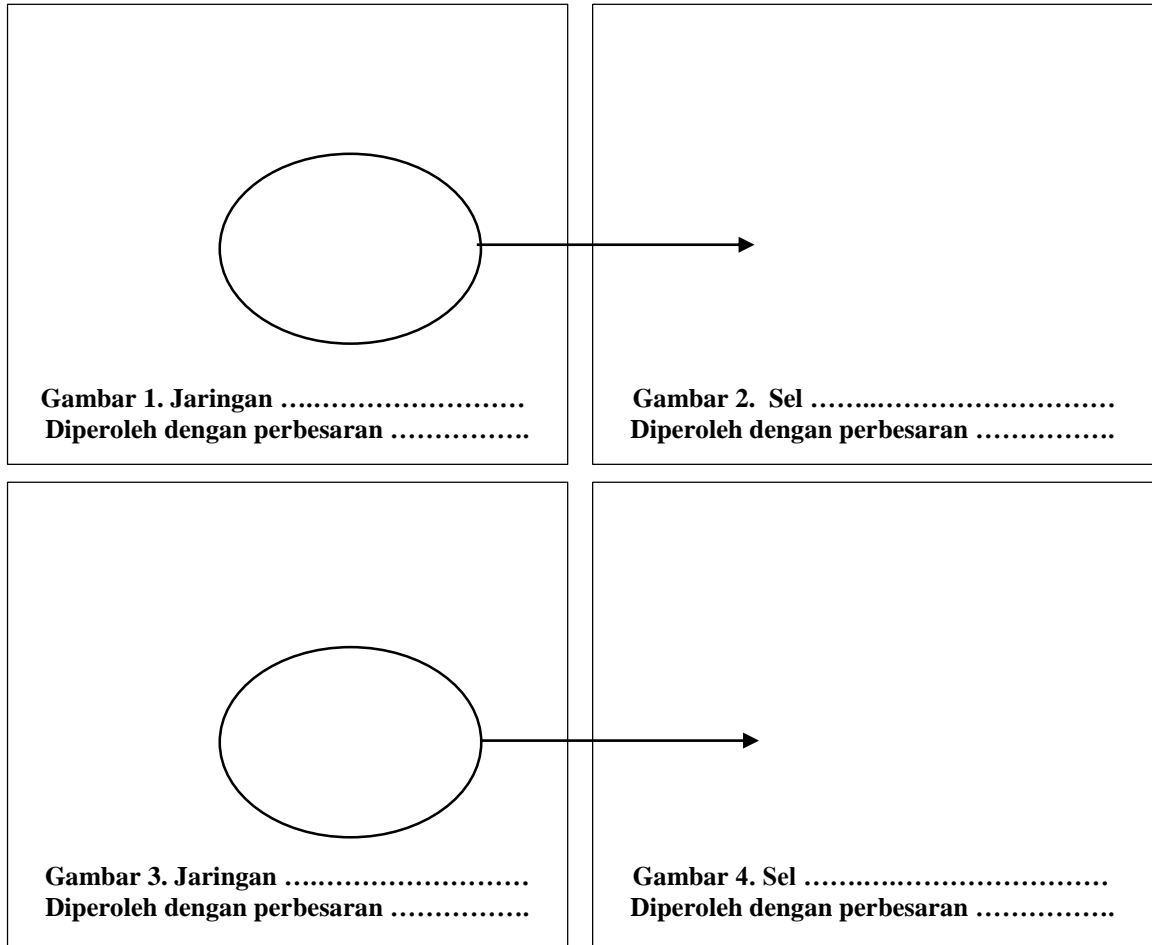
Gambar 1. Jaringan …..……………………
Diperoleh dengan perbesaran …………….

Gambar 2. Sel ……..…………………….
Diperoleh dengan perbesaran …………….

Gambar 3. Jaringan …..……………………
Diperoleh dengan perbesaran …………….

Gambar 4. Sel …….…..…………………
Diperoleh dengan perbesaran …………….